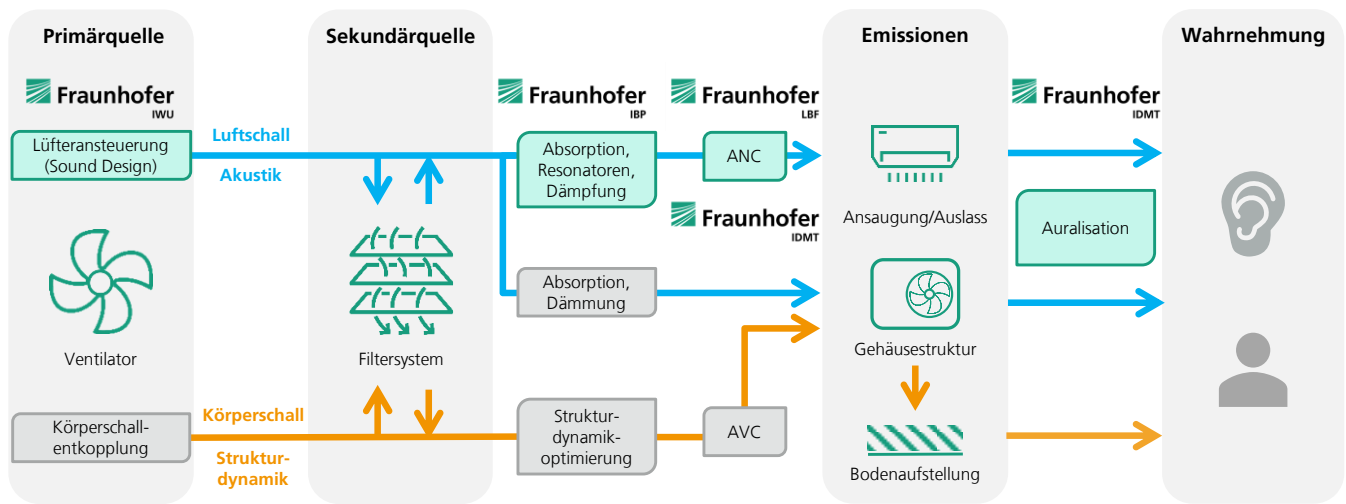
Primärquelle

Fraunhofer IWU

Lüfteransteuerung (Sound Design)

Ventilator

Körperschallentkopplung

Luftschall
Akustik

Körperschall
Strukturdynamik

Sekundärquelle

Filtersystem

Fraunhofer IBP

Absorption, Resonatoren, Dämpfung

Absorption, Dämmung

Strukturdynamikoptimierung

Fraunhofer LBF

ANC

Fraunhofer IDMT

AVC

Emissionen

Ansaugung/Auslass

Gehäusestruktur

Bodenaufstellung

Fraunhofer IDMT

Auralisation

Wahrnehmung